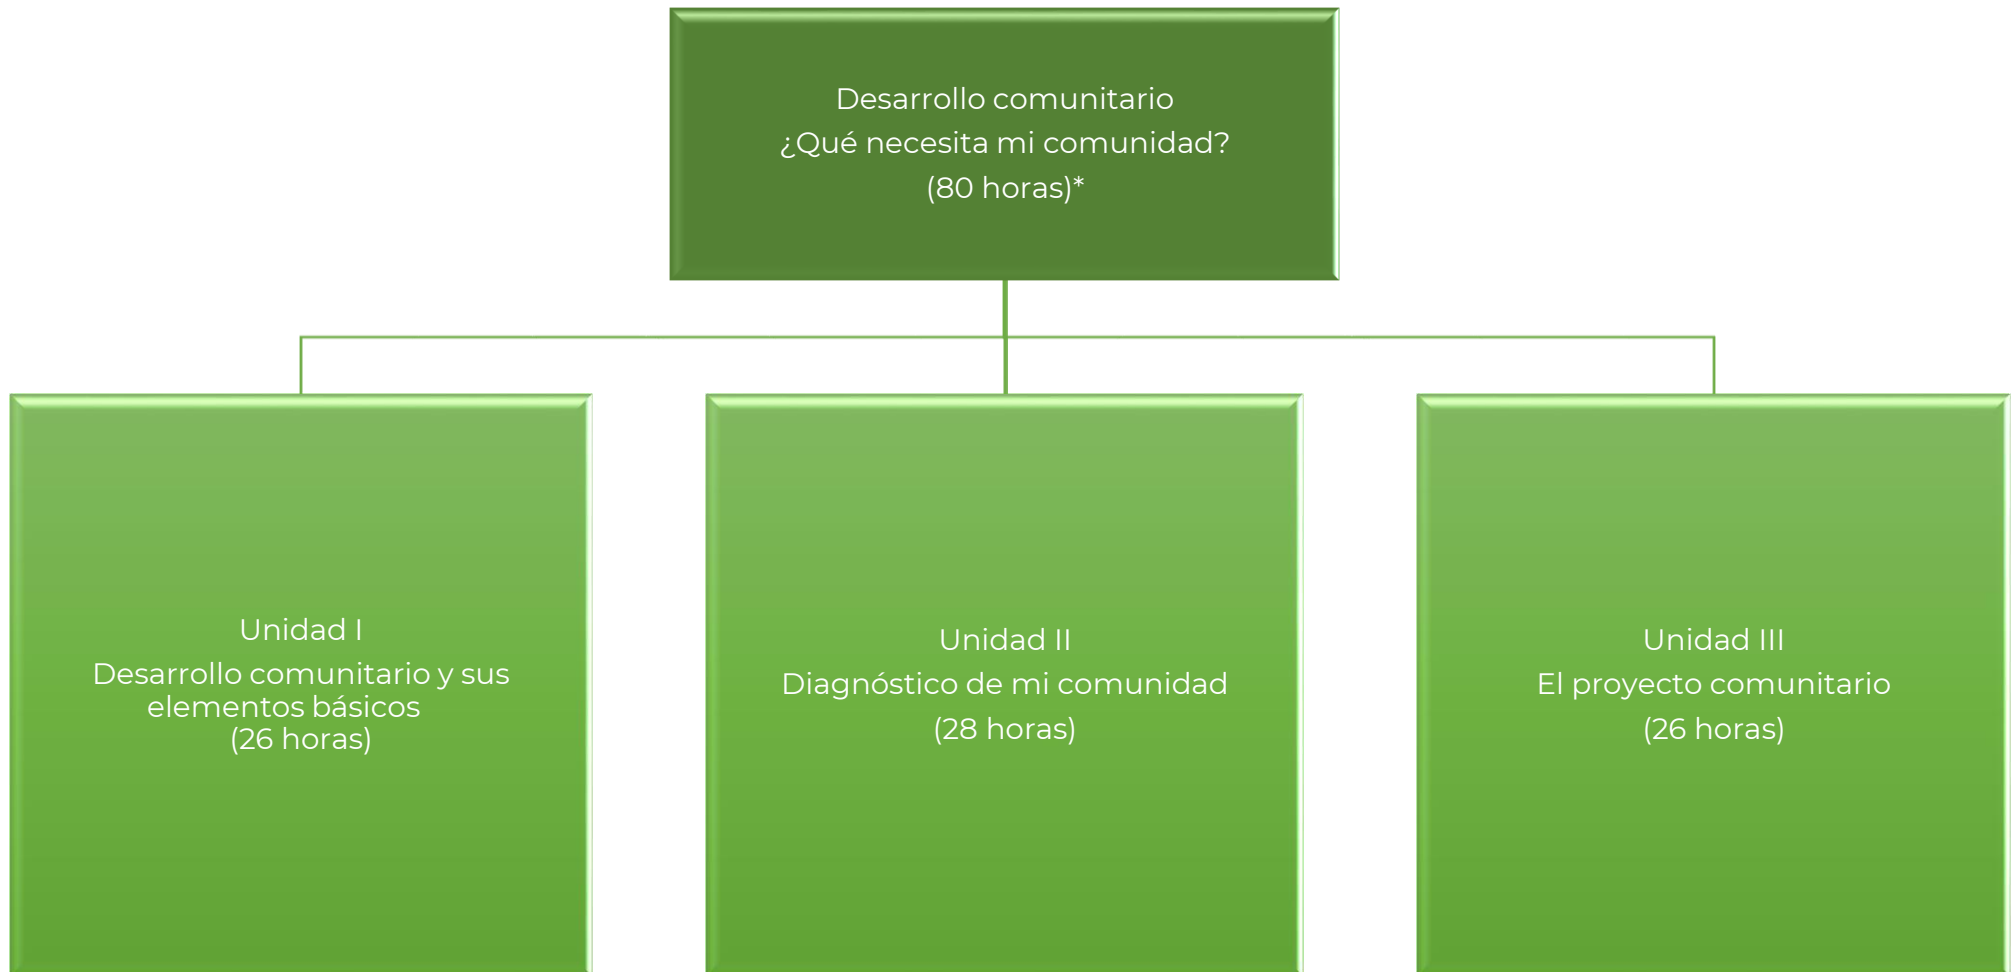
Desarrollo comunitario
¿Qué necesita mi comunidad?
(80 horas)*

Unidad I
Desarrollo comunitario y sus elementos básicos
(26 horas)

Unidad II
Diagnóstico de mi comunidad
(28 horas)

Unidad III
El proyecto comunitario
(26 horas)